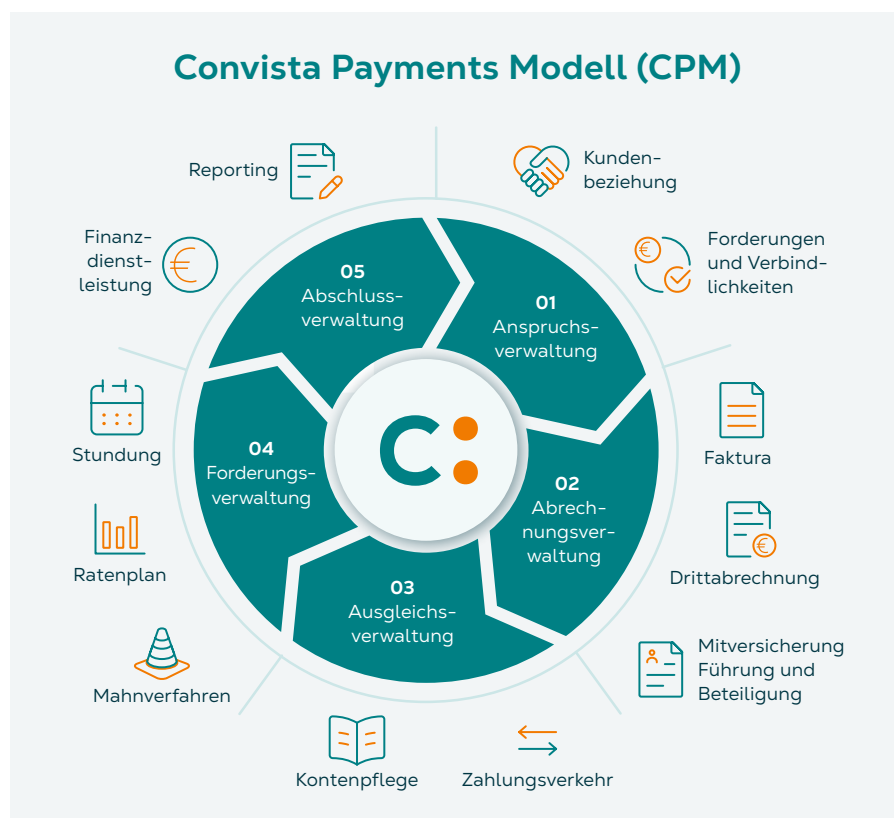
Convista Payments Modell (CPM)

Reporting

Kundenbeziehung

Finanzdienstleistung

Forderungen und Verbindlichkeiten

05
Abschlussverwaltung

01
Anspruchsverwaltung

Stundung

04
Forderungsverwaltung

Faktura

02
Abrechnungsverwaltung

Ratenplan

Drittabrechnung

03
Ausgleichsverwaltung

Mitversicherung Führung und Beteiligung

Mahnverfahren

Kontenpflege

Zahlungsverkehr